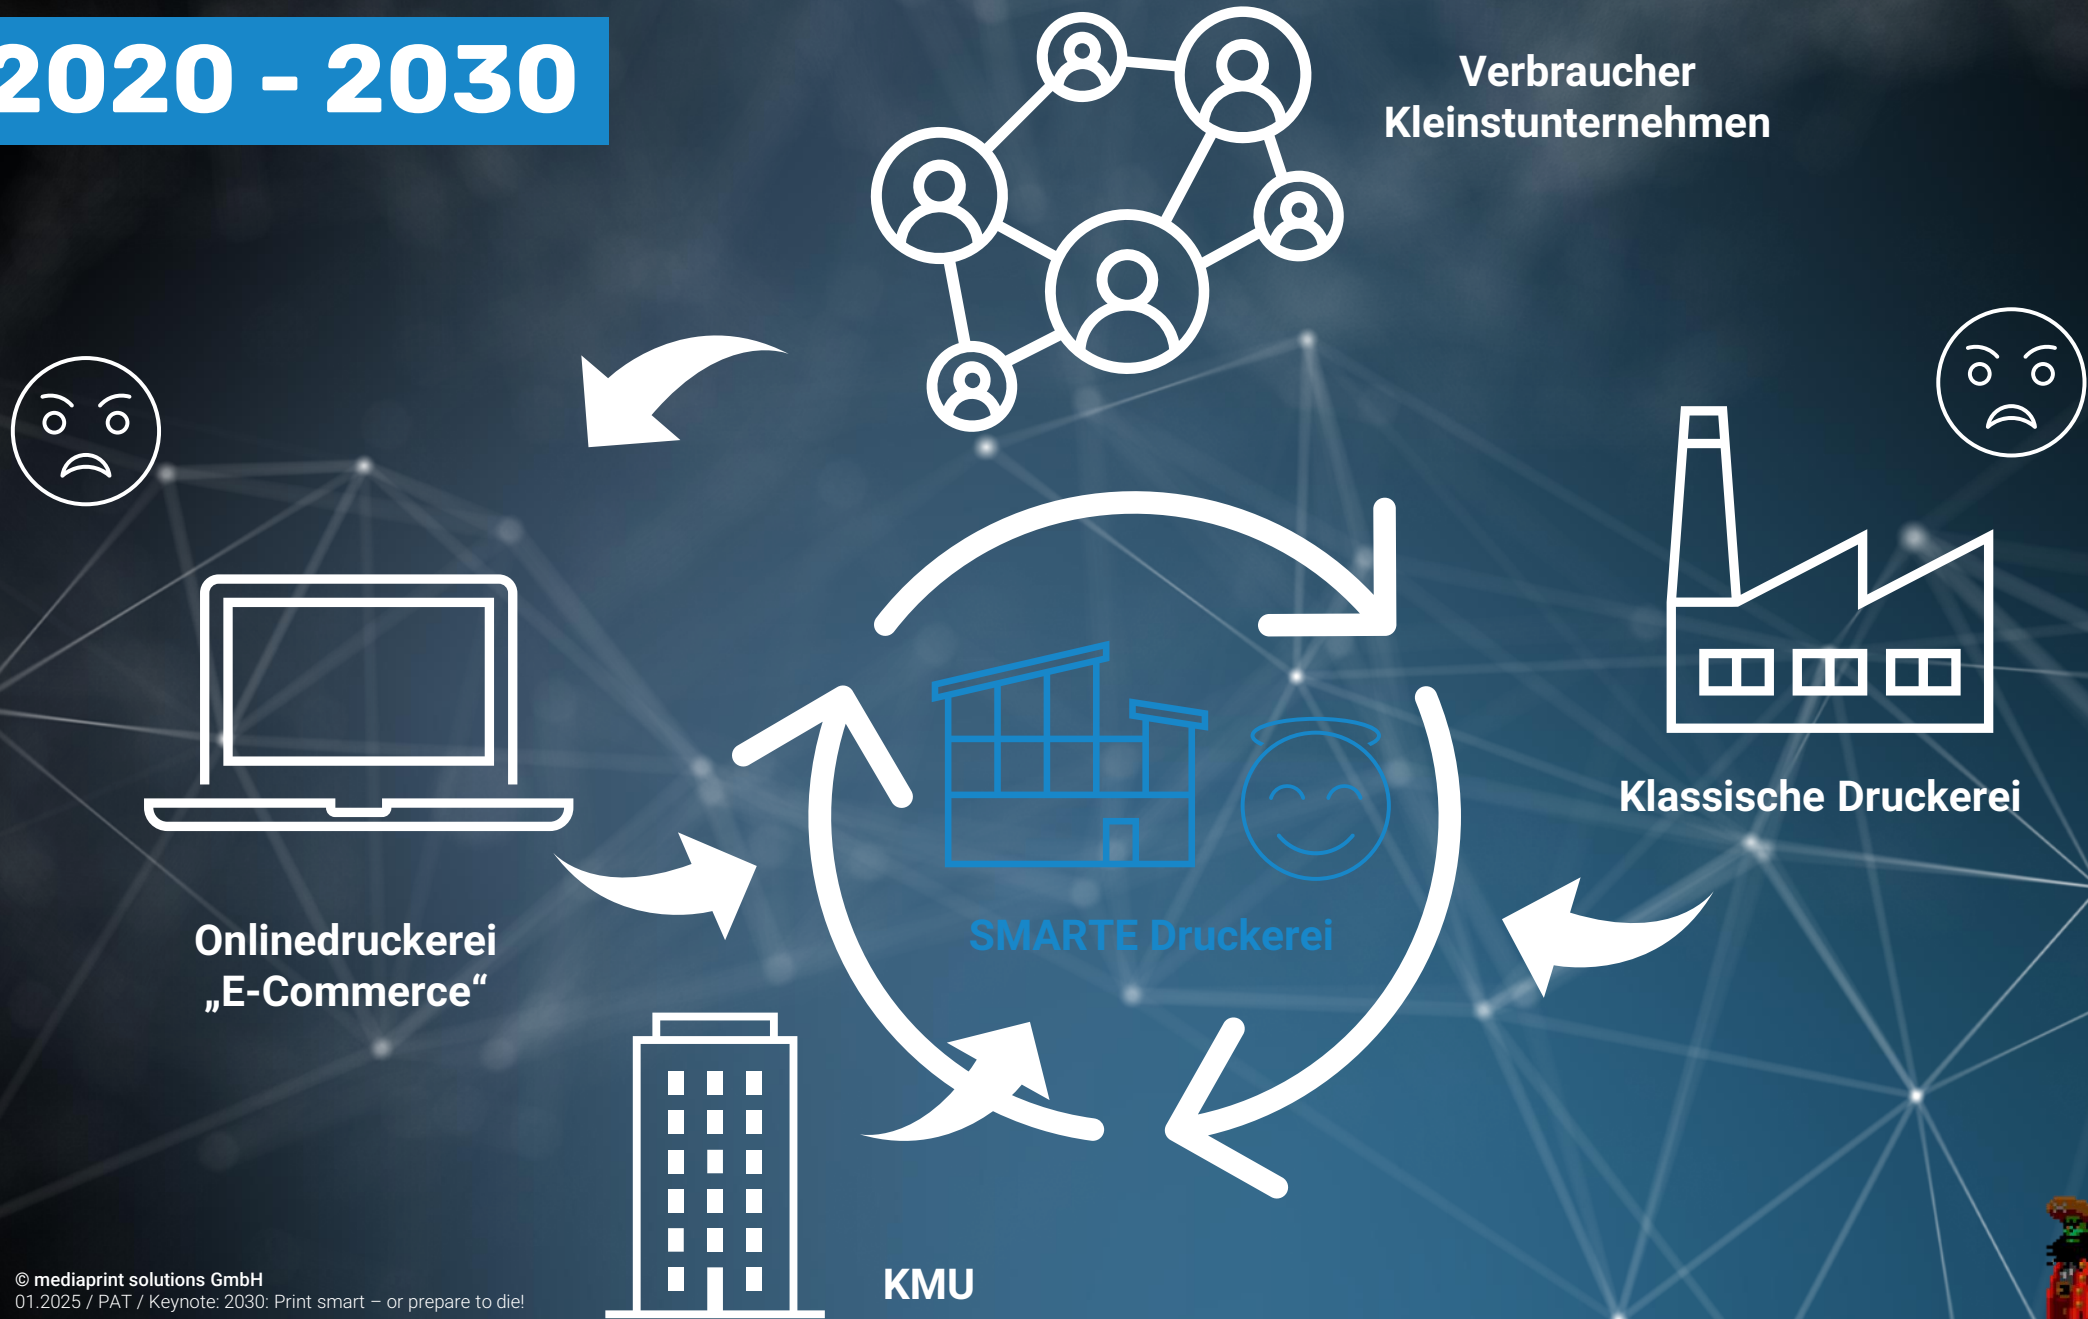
2020 - 2030

Verbraucher
Kleinstunternehmen

Onlinedruckerei
„E-Commerce“

SMARTE Druckerei

Klassische Druckerei

KMU

© mediaprint solutions GmbH
01.2025 / PAT / Keynote: 2030: Print smart – or prepare to die!